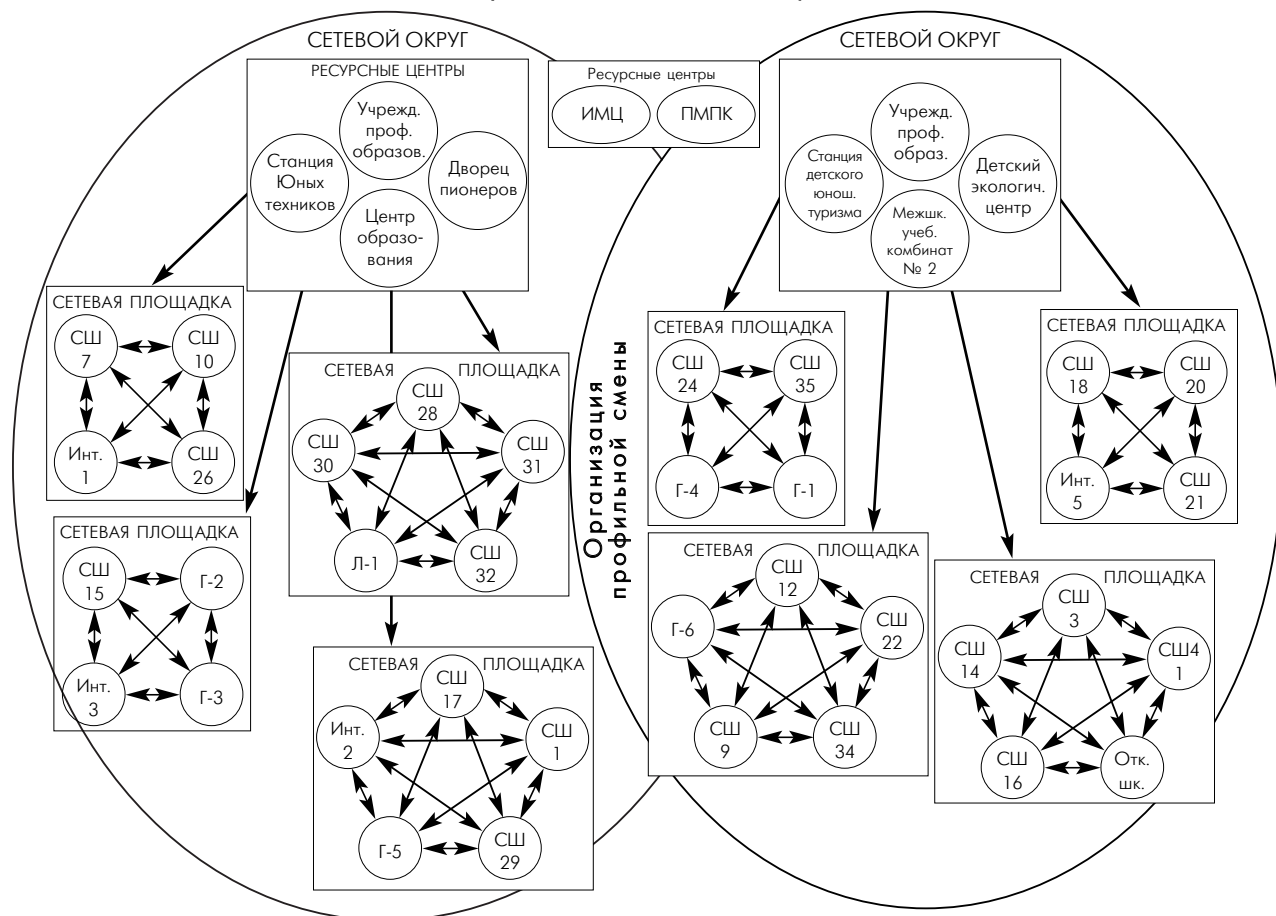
СЕТЕВОЙ ОКРУГ

РЕСУРСНЫЕ ЦЕНТРЫ

Учрежд. проф. образов.

Станция Юных техников

Дворец пионеров

Центр образования

Ресурсные центры

ИМЦ

ПМПК

СЕТЕВОЙ ОКРУГ

Учрежд. проф. образ.

Станция детского юнош. туризма

Детский экологич. центр

Межшк. учеб. комбинат № 2

СЕТЕВАЯ ПЛОЩАДКА

СШ 7

СШ 10

Инт. 1

СШ 26

СЕТЕВАЯ ПЛОЩАДКА

СШ 28

СШ 30

СШ 31

Л-1

СШ 32

СЕТЕВАЯ ПЛОЩАДКА

СШ 15

Г-2

Инт. 3

Г-3

СЕТЕВАЯ ПЛОЩАДКА

СШ 17

Инт. 2

СШ 1

Г-5

СШ 29

Организация профильной смены

СЕТЕВАЯ ПЛОЩАДКА

СШ 24

СШ 35

Г-4

Г-1

СЕТЕВАЯ ПЛОЩАДКА

СШ 12

Г-6

СШ 22

СШ 9

СШ 34

СЕТЕВАЯ ПЛОЩАДКА

СШ 18

СШ 20

Инт. 5

СШ 21

СЕТЕВАЯ ПЛОЩАДКА

СШ 3

СШ 14

СШ4 1

СШ 16

Отк. шк.